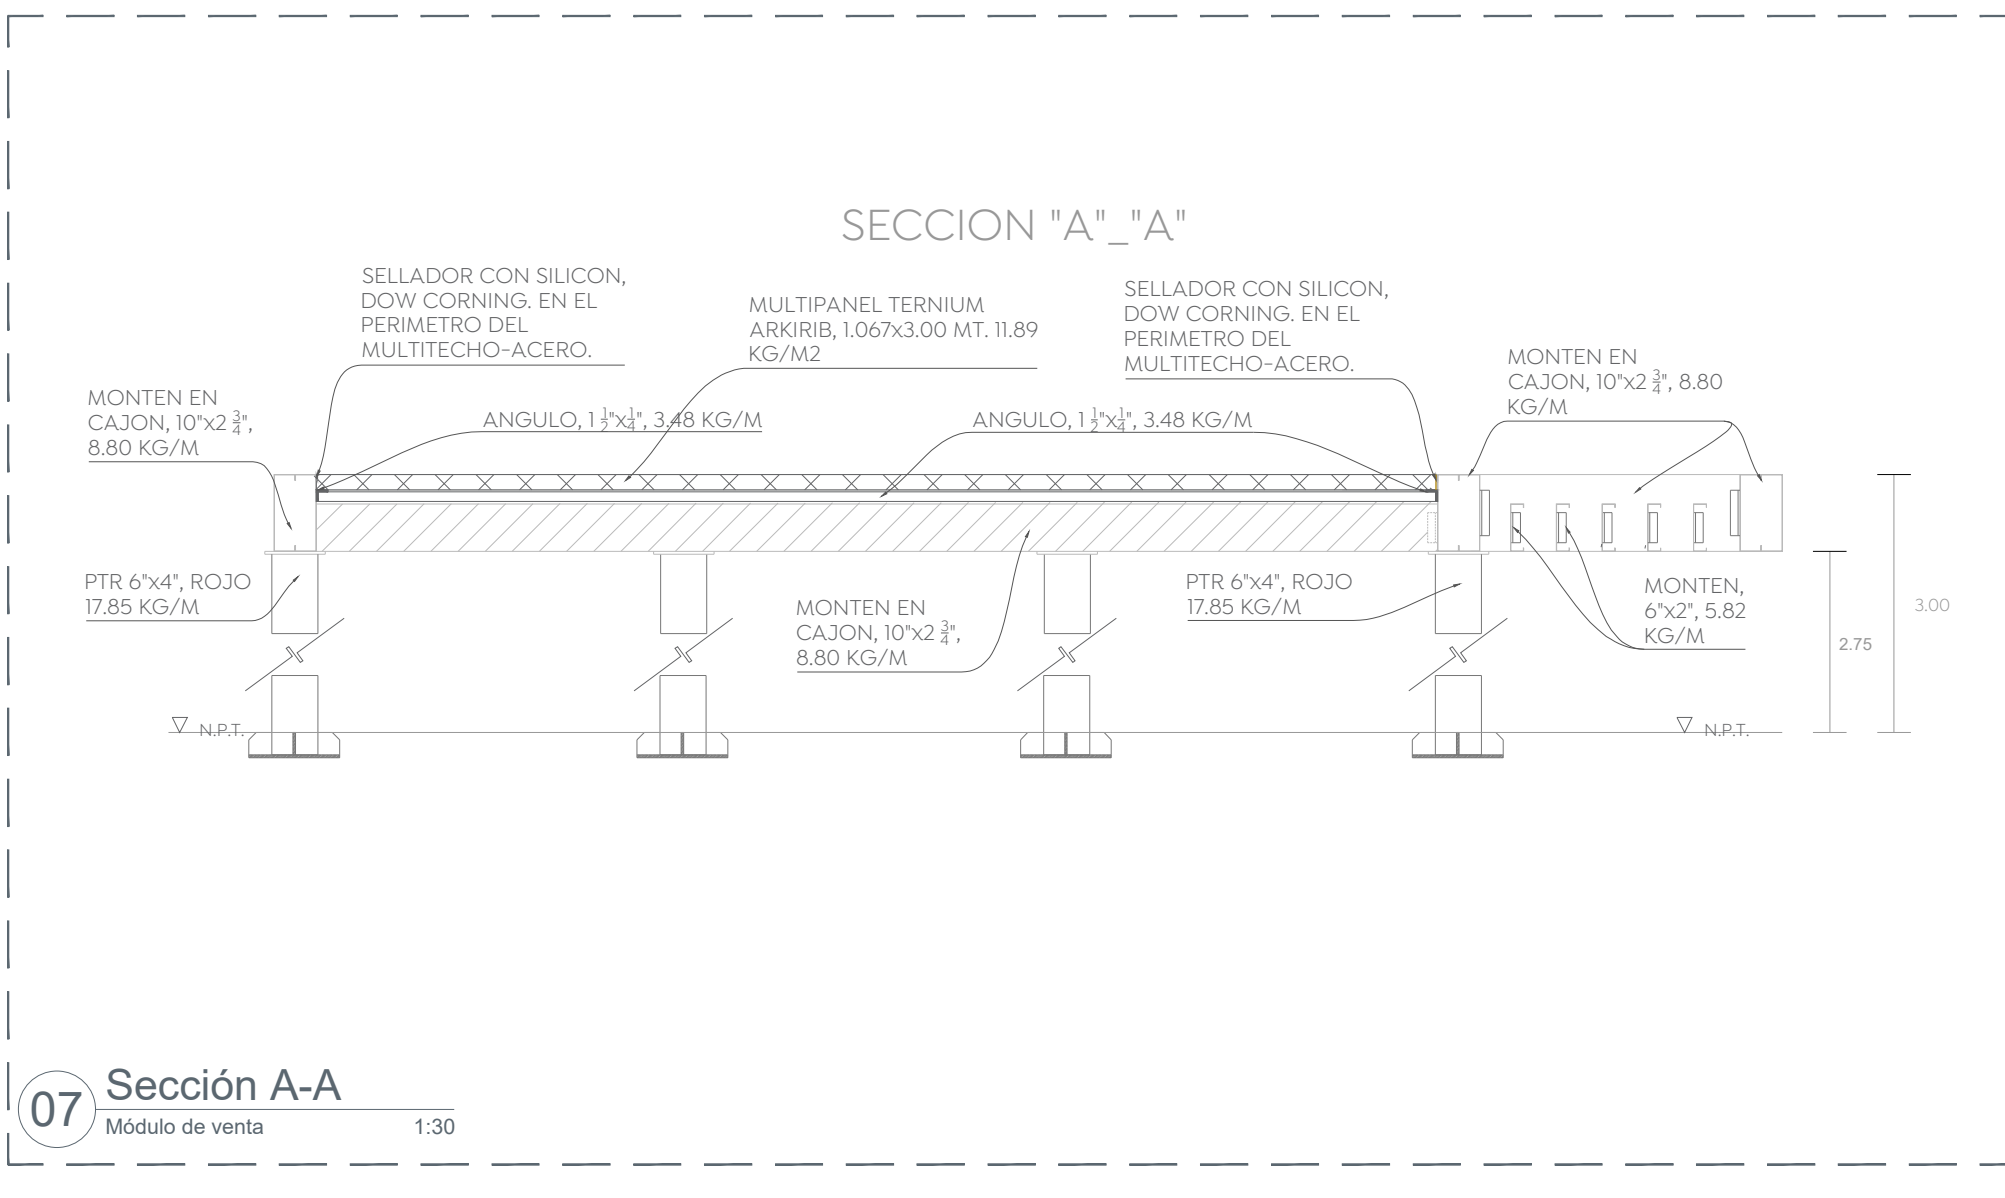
SECCION "A"_"A"

SELLADOR CON SILICON, DOW CORNING. EN EL PERIMETRO DEL MULTITECHO-ACERO.

MULTIPANEL TERNIUM ARKIRIB, 1.067x3.00 MT. 11.89 KG/M2

SELLADOR CON SILICON, DOW CORNING. EN EL PERIMETRO DEL MULTITECHO-ACERO.

MONTEN EN CAJON, 10"x2 $\frac{3}{4}$", 8.80 KG/M

MONTEN EN CAJON, 10"x2 $\frac{3}{4}$", 8.80 KG/M

ANGULO, 1 $\frac{1}{2}$"x$\frac{1}{4}$", 3.48 KG/M

ANGULO, 1 $\frac{1}{2}$"x$\frac{1}{4}$", 3.48 KG/M

PTR 6"x4", ROJO 17.85 KG/M

MONTEN EN CAJON, 10"x2 $\frac{3}{4}$", 8.80 KG/M

PTR 6"x4", ROJO 17.85 KG/M

MONTEN, 6"x2", 5.82 KG/M

3.00

2.75

N.P.T.

N.P.T.

07 Sección A-A
Módulo de venta 1:30